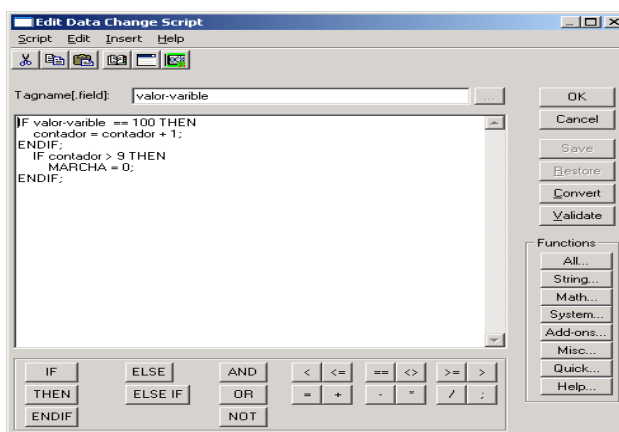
Edit Data Change Script
Script Edit Insert Help

Tagname[.field]: valor-varible ...

IF valor-varible == 100 THEN
contador = contador + 1;
ENDIF;
IF contador > 9 THEN
MARCHA = 0;
ENDIF;

OK
Cancel
Save
Restore
Convert
Validate

Functions
All...
String...
Math...
System...
Add-ons...
Misc...
Quick...
Help...

IF
THEN
ENDIF
ELSE
ELSE IF
AND
OR
NOT
<
<=
==
<>
>=
>
=
+
-
*
/
;